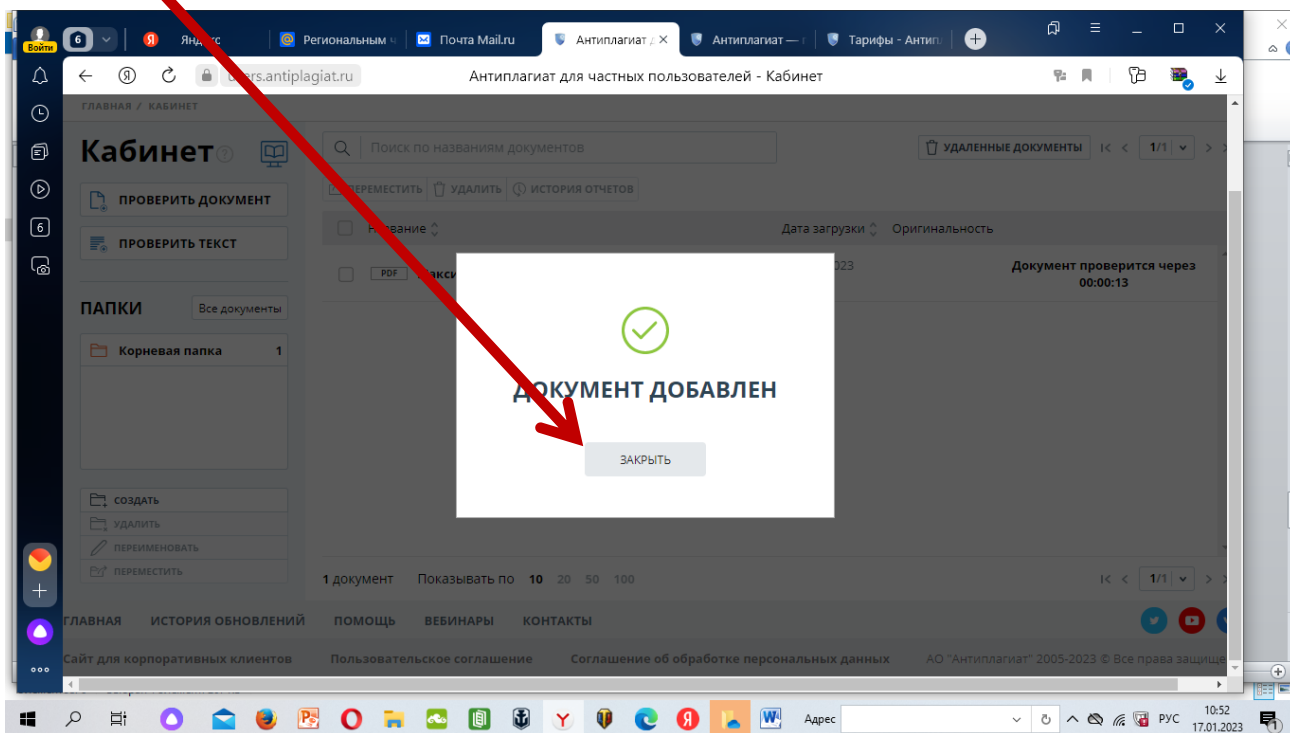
Войти 6 Яндекс Региональным Почта Mail.ru Антиплагиат д Антиплагиат — Тарифы - Антип

users.antiplagiat.ru Антиплагиат для частных пользователей - Кабинет

ГЛАВНАЯ / КАБИНЕТ

Кабинет

ПРОВЕРИТЬ ДОКУМЕНТ

ПРОВЕРИТЬ ТЕКСТ

ПАПКИ Все документы

Корневая папка 1

СОЗДАТЬ
УДАЛИТЬ
ПЕРЕИМЕНОВАТЬ
ПЕРЕМЕСТИТЬ

Поиск по названиям документов

УДАЛЕННЫЕ ДОКУМЕНТЫ 1/1

ПЕРЕМЕСТИТЬ УДАЛИТЬ ИСТОРИЯ ОТЧЕТОВ

Название Дата загрузки Оригинальность

PDF Макси 2023 Документ проверится через 00:00:13

ДОКУМЕНТ ДОБАВЛЕН

ЗАКРЫТЬ

1 документ Показывать по 10 20 50 100 1/1

ГЛАВНАЯ ИСТОРИЯ ОБНОВЛЕНИЙ ПОМОЩЬ ВЕБИНАРЫ КОНТАКТЫ

Сайт для корпоративных клиентов Пользовательское соглашение Соглашение об обработке персональных данных АО "Антиплагиат" 2005-2023 © Все права защище

Адрес РУС 10:52 17.01.2023